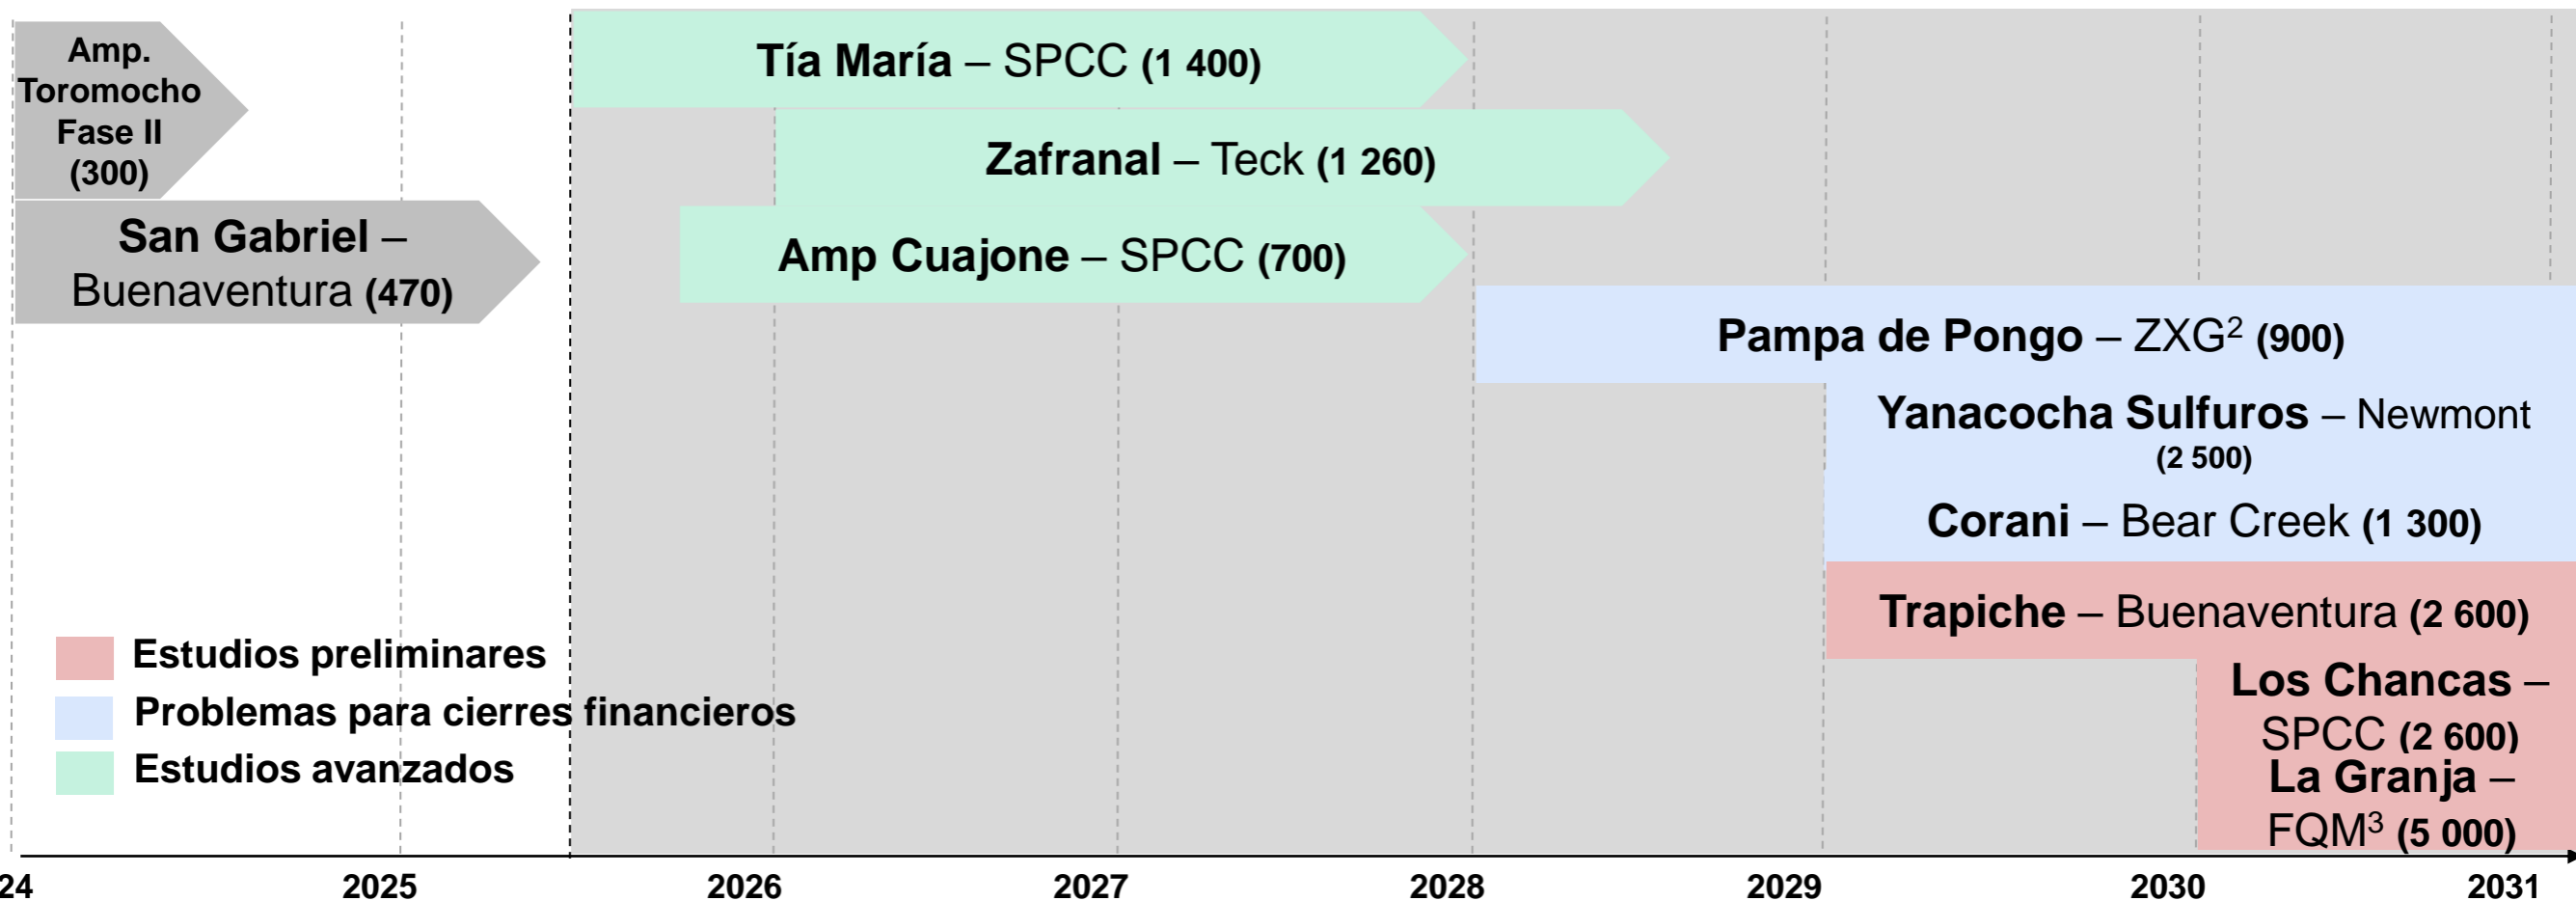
Amp. Toromocho Fase II (300)

Tía María – SPCC (1 400)

Zafranal – Teck (1 260)

San Gabriel – Buenaventura (470)

Amp Cuajone – SPCC (700)

Pampa de Pongo – ZXG$^2$ (900)

Yanacocha Sulfuros – Newmont (2 500)

Corani – Bear Creek (1 300)

Trapiche – Buenaventura (2 600)

Los Chancas – SPCC (2 600)

La Granja – FQM$^3$ (5 000)

Estudios preliminares

Problemas para cierres financieros

Estudios avanzados

24 2025 2026 2027 2028 2029 2030 2031